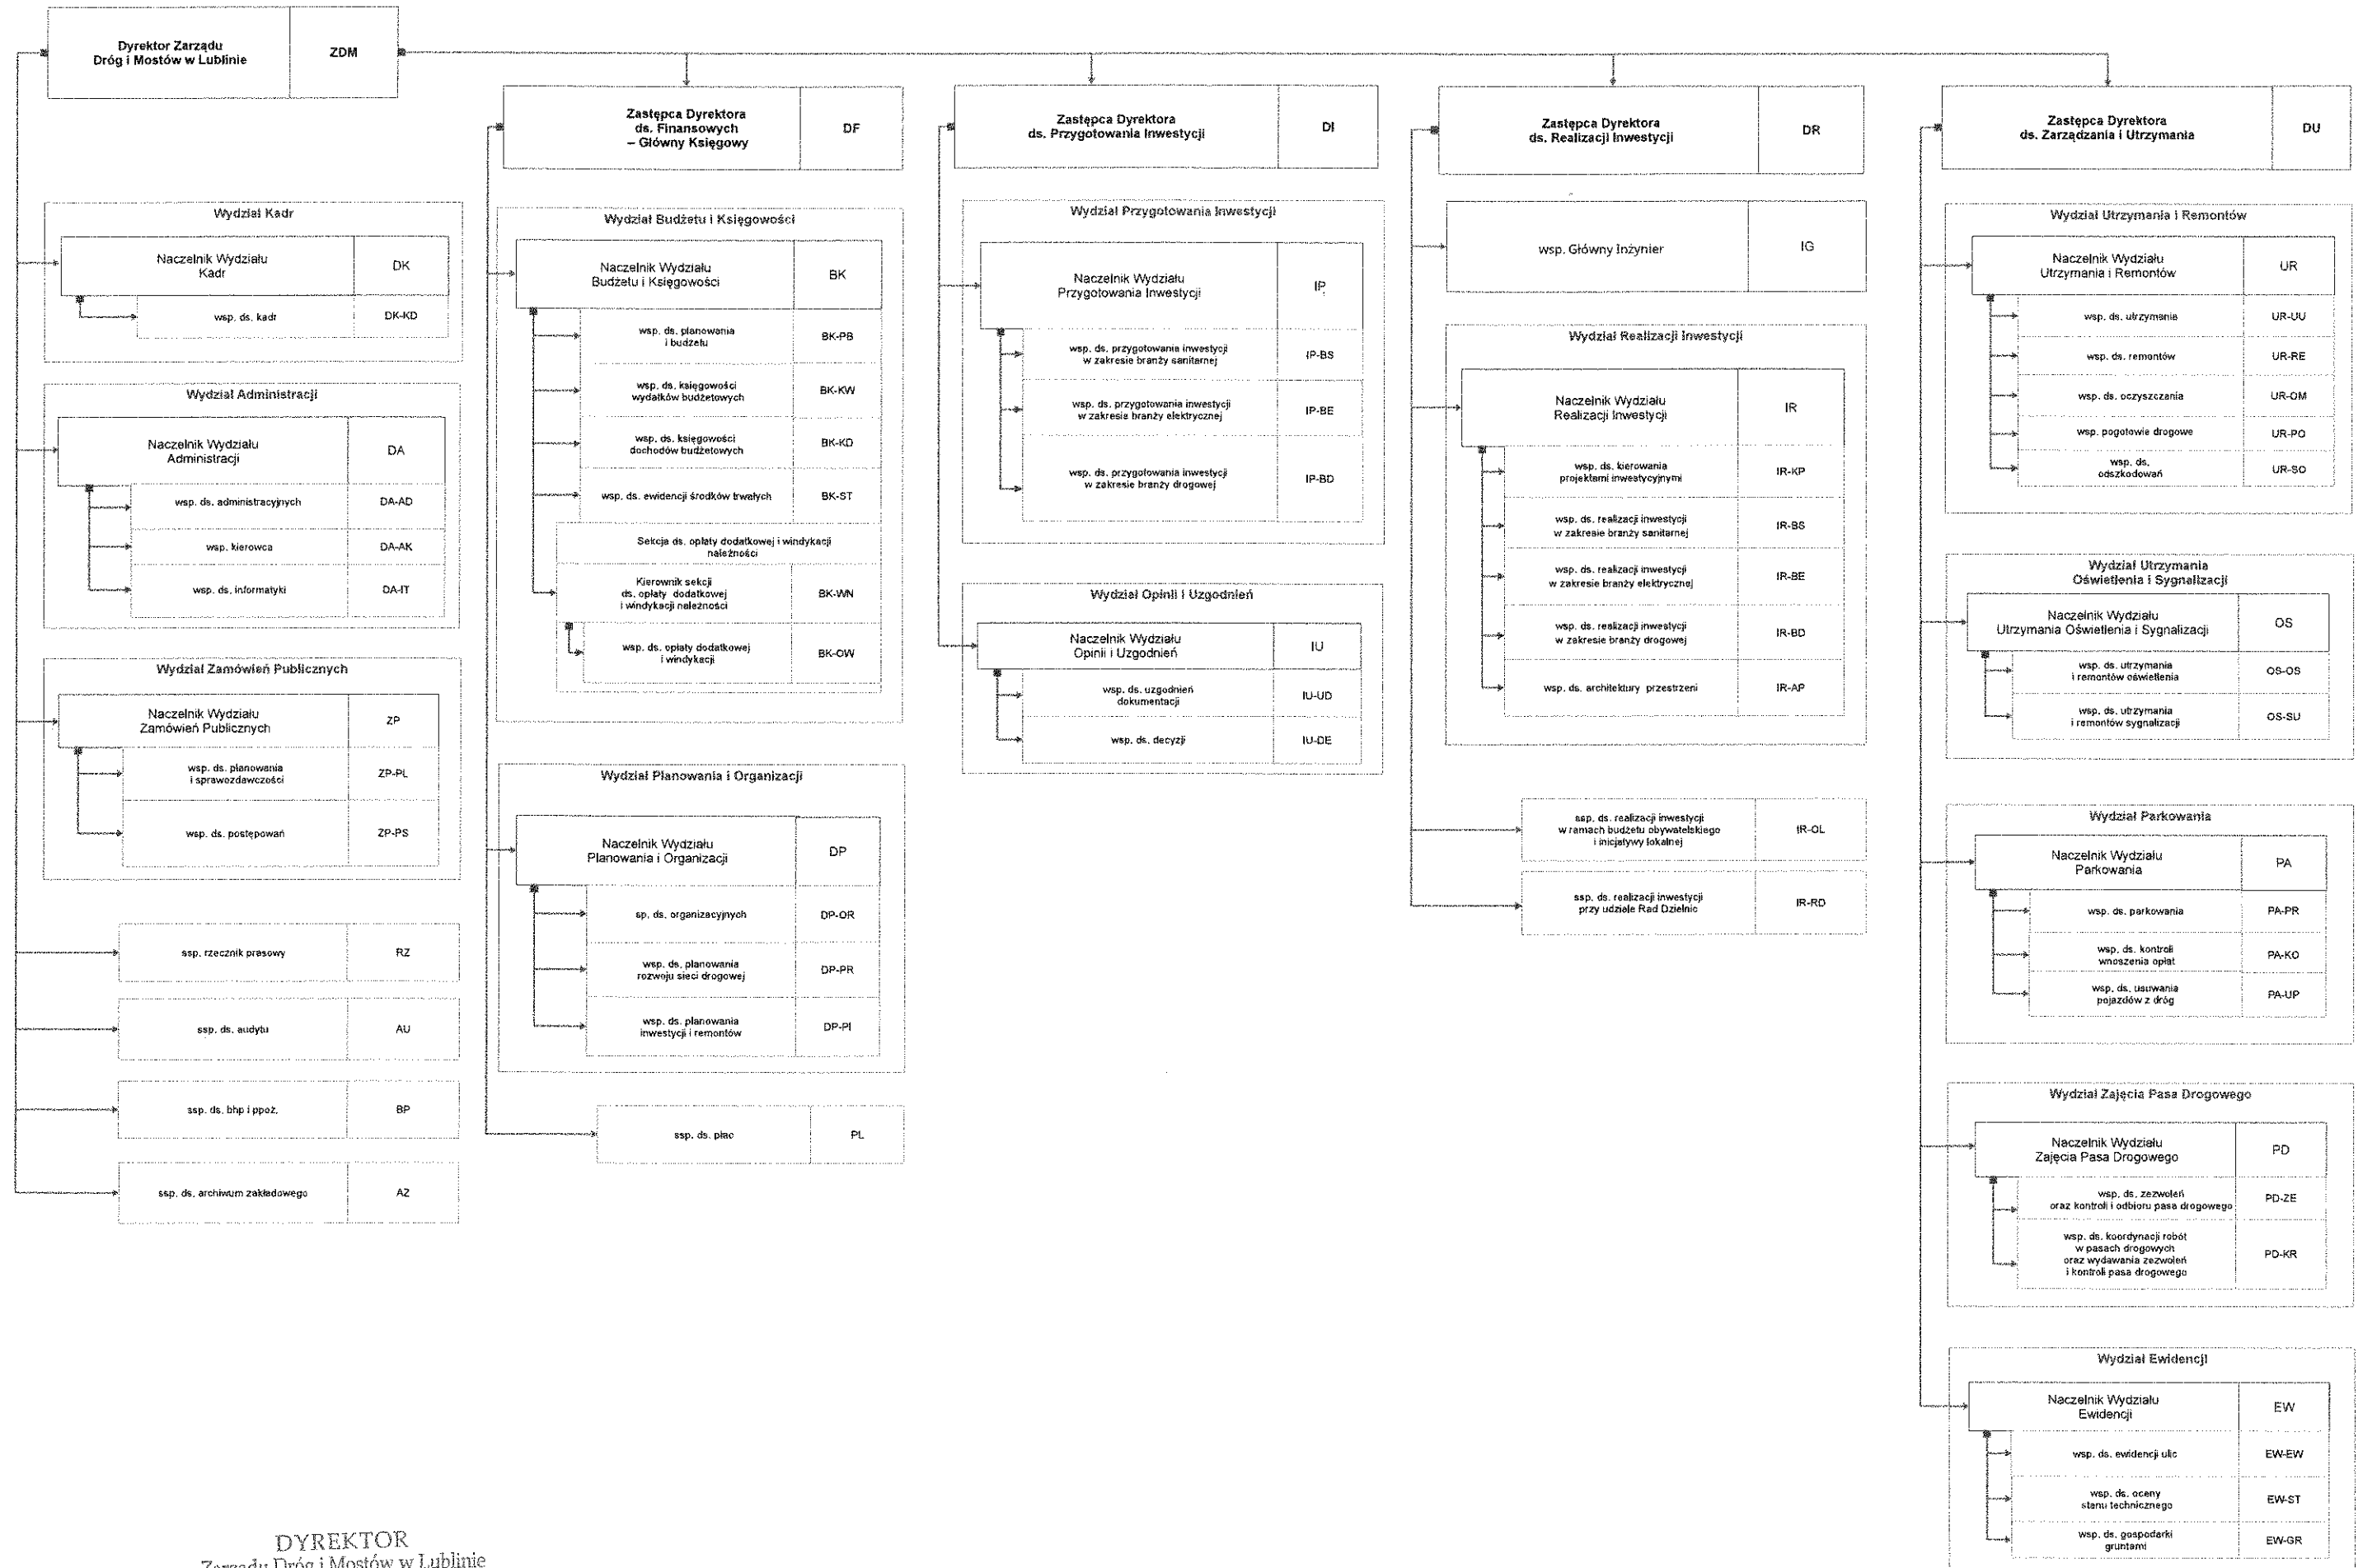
| Dyrektor Zarządu Dróg i Mostów w Lublinie | ZDM |
|---|---|

| Zastępca Dyrektora ds. Finansowych – Główny Księgowy | DF |
|---|---|

| Zastępca Dyrektora ds. Przygotowania Inwestycji | DI |
|---|---|

| Zastępca Dyrektora ds. Realizacji Inwestycji | DR |
|---|---|

| Zastępca Dyrektora ds. Zarządzania i Utrzymania | DU |
|---|---|

Wydział Kadr

| Naczelnik Wydziału Kadr | DK |
|---|---|
| wsp. ds. kadr | DK-KD |

Wydział Administracji

| Naczelnik Wydziału Administracji | DA |
|---|---|
| wsp. ds. administracyjnych | DA-AD |
| wsp. kierowca | DA-AK |
| wsp. ds. informatyki | DA-IT |

Wydział Zamówień Publicznych

| Naczelnik Wydziału Zamówień Publicznych | ZP |
|---|---|
| wsp. ds. planowania i sprawozdawczości | ZP-PL |
| wsp. ds. postępowań | ZP-PS |

| ssp. rzecznik prasowy | RZ |
|---|---|
| ssp. ds. audytu | AU |
| ssp. ds. bhp i ppoż. | BP |
| ssp. ds. archiwum zakładowego | AZ |

Wydział Budżetu i Księgowości

| Naczelnik Wydziału Budżetu i Księgowości | BK |
|---|---|
| wsp. ds. planowania i budżetu | BK-PB |
| wsp. ds. księgowości wydatków budżetowych | BK-KW |
| wsp. ds. księgowości dochodów budżetowych | BK-KD |
| wsp. ds. ewidencji środków trwałych | BK-ST |

Sekcja ds. opłaty dodatkowej i windykacji należności

| Kierownik sekcji ds. opłaty dodatkowej i windykacji należności | BK-WN |
|---|---|
| wsp. ds. opłaty dodatkowej i windykacji | BK-OW |

Wydział Planowania i Organizacji

| Naczelnik Wydziału Planowania i Organizacji | DP |
|---|---|
| sp. ds. organizacyjnych | DP-OR |
| wsp. ds. planowania rozwoju sieci drogowej | DP-PR |
| wsp. ds. planowania inwestycji i remontów | DP-PI |

| ssp. ds. płac | PL |
|---|---|

Wydział Przygotowania Inwestycji

| Naczelnik Wydziału Przygotowania Inwestycji | IP |
|---|---|
| wsp. ds. przygotowania inwestycji w zakresie branży sanitarnej | IP-BS |
| wsp. ds. przygotowania inwestycji w zakresie branży elektrycznej | IP-BE |
| wsp. ds. przygotowania inwestycji w zakresie branży drogowej | IP-BD |

Wydział Opinii i Uzgodnień

| Naczelnik Wydziału Opinii i Uzgodnień | IU |
|---|---|
| wsp. ds. uzgodnień dokumentacji | IU-UD |
| wsp. ds. decyzji | IU-DE |

| wsp. Główny Inżynier | IG |
|---|---|

Wydział Realizacji Inwestycji

| Naczelnik Wydziału Realizacji Inwestycji | IR |
|---|---|
| wsp. ds. kierowania projektami inwestycyjnymi | IR-KP |
| wsp. ds. realizacji inwestycji w zakresie branży sanitarnej | IR-BS |
| wsp. ds. realizacji inwestycji w zakresie branży elektrycznej | IR-BE |
| wsp. ds. realizacji inwestycji w zakresie branży drogowej | IR-BD |
| wsp. ds. architektury przestrzeni | IR-AP |

| ssp. ds. realizacji inwestycji w ramach budżetu obywatelskiego i inicjatywy lokalnej | IR-OL |
|---|---|
| ssp. ds. realizacji inwestycji przy udziale Rad Dzielnic | IR-RD |

Wydział Utrzymania i Remontów

| Naczelnik Wydziału Utrzymania i Remontów | UR |
|---|---|
| wsp. ds. utrzymania | UR-UU |
| wsp. ds. remontów | UR-RE |
| wsp. ds. oczyszczania | UR-OM |
| wsp. pogotowie drogowe | UR-PO |
| wsp. ds. odszkodowań | UR-SO |

Wydział Utrzymania Oświetlenia i Sygnalizacji

| Naczelnik Wydziału Utrzymania Oświetlenia i Sygnalizacji | OS |
|---|---|
| wsp. ds. utrzymania i remontów oświetlenia | OS-OS |
| wsp. ds. utrzymania i remontów sygnalizacji | OS-SU |

Wydział Parkowania

| Naczelnik Wydziału Parkowania | PA |
|---|---|
| wsp. ds. parkowania | PA-PR |
| wsp. ds. kontroli wnoszenia opłat | PA-KO |
| wsp. ds. usuwania pojazdów z dróg | PA-UP |

Wydział Zajęcia Pasa Drogowego

| Naczelnik Wydziału Zajęcia Pasa Drogowego | PD |
|---|---|
| wsp. ds. zezwoleń oraz kontroli i odbioru pasa drogowego | PD-ZE |
| wsp. ds. koordynacji robót w pasach drogowych oraz wydawania zezwoleń i kontroli pasa drogowego | PD-KR |

Wydział Ewidencji

| Naczelnik Wydziału Ewidencji | EW |
|---|---|
| wsp. ds. ewidencji ulic | EW-EW |
| wsp. ds. oceny stanu technicznego | EW-ST |
| wsp. ds. gospodarki gruntami | EW-GR |

DYREKTOR
Zarządu Dróg i Mostów w Lublinie